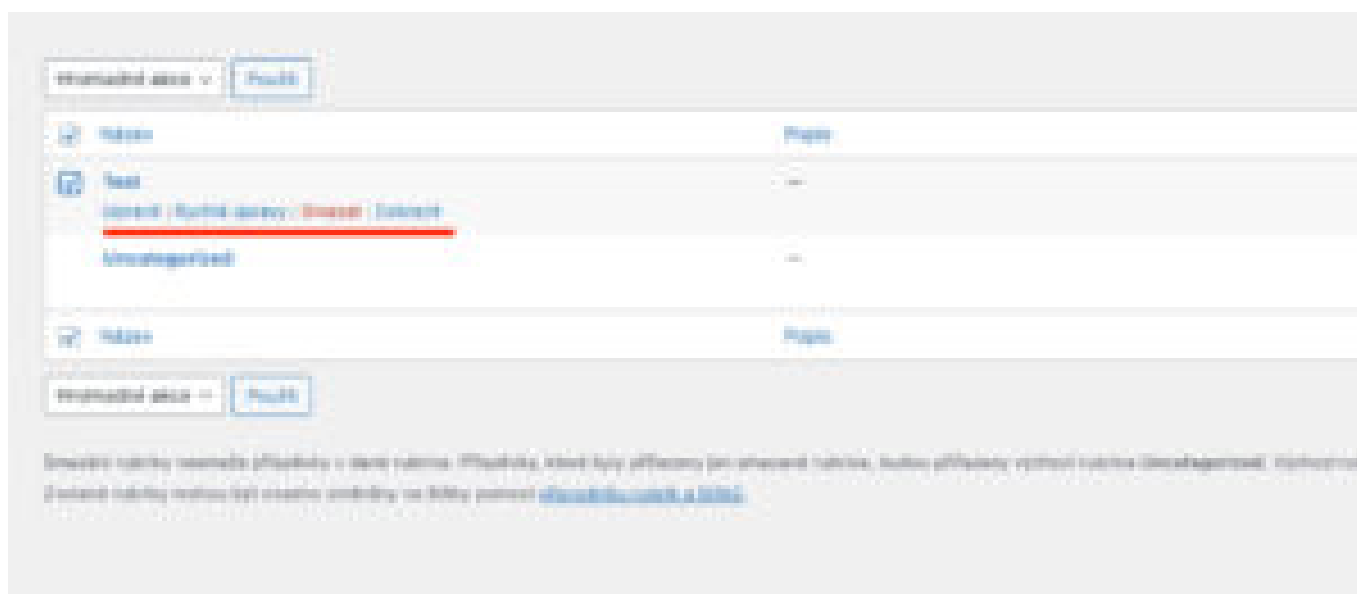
Hromadné akce ⌄ Použít

| | Název | Popis |
|---|---|---|
| | Test<br>Upravit \| Rychlé úpravy \| Smazat \| Zobrazit | — |
| | Uncategorized | — |
| | Název | Popis |

Hromadné akce ⌄ Použít

Smazání rubriky nesmaže příspěvky v dané rubrice. Příspěvky, které byly přiřazeny jen smazané rubrice, budou přiřazeny výchozí rubrice Uncategorized. Výchozí ru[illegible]
Zvolené rubriky mohou být snadno změněny na štítky pomocí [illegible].